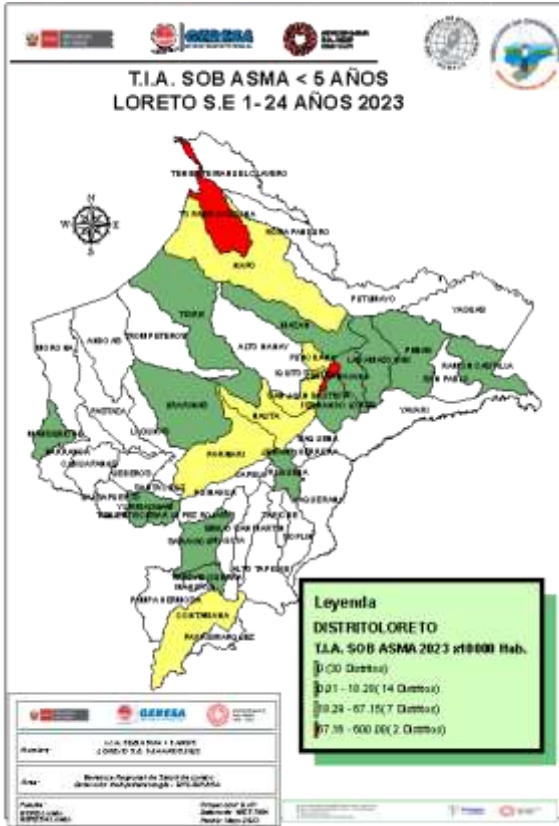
GERESA

T.I.A. SOB ASMA < 5 AÑOS
LORETO S.E 1-24 AÑOS 2023

TENIENTE MANUEL CLAVERO
TORRES CAUSANA
ROSA PANDURO
NAPO
PUTUMAYO
YAGUAS
TIGRE
MAZAN
PEBAS
MORONA
ANDOAS
TROMPETEROS
ALTO NANAY
PUNCHANA
IQUITOS
LAS AMAZONAS
RAMON CASTILLA
SAN PABLO
PASTAZA
NAUTA
FERNANDO LORES
YAVARI
URARINAS
PARINARI
BARRANCA
MANSERICHE
CAHUAPANAS
LAGUNAS
JENARO HERRERA
REQUENA
YAQUERANA
SOPLIN
JEBEROS
SAQUENA
EMILIO SAN MARTIN
ALTO TAPICHE
TAPICHE
PAMPA HERMOSA
CONTAMANA
PADRE MARQUEZ
VARGAS GUERRA
INAHUAYA
SARAYACU

Leyenda
DISTRITOLORETO
T.I.A. SOB ASMA 2023 x10000 Hab.
0 (30 Distritos)
0.01 - 18.29 (14 Distritos)
18.29 - 67.15 (7 Distritos)
67.15 - 600.00 (2 Distritos)

GERESA
Nombre: T.I.A. SOB ASMA < 5 AÑOS LORETO S.E 1-24 AÑOS 2023
Area: Gerencia Regional de Salud de Loreto, Dirección de Epidemiología - EPIGERESA
Fuente: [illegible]
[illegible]